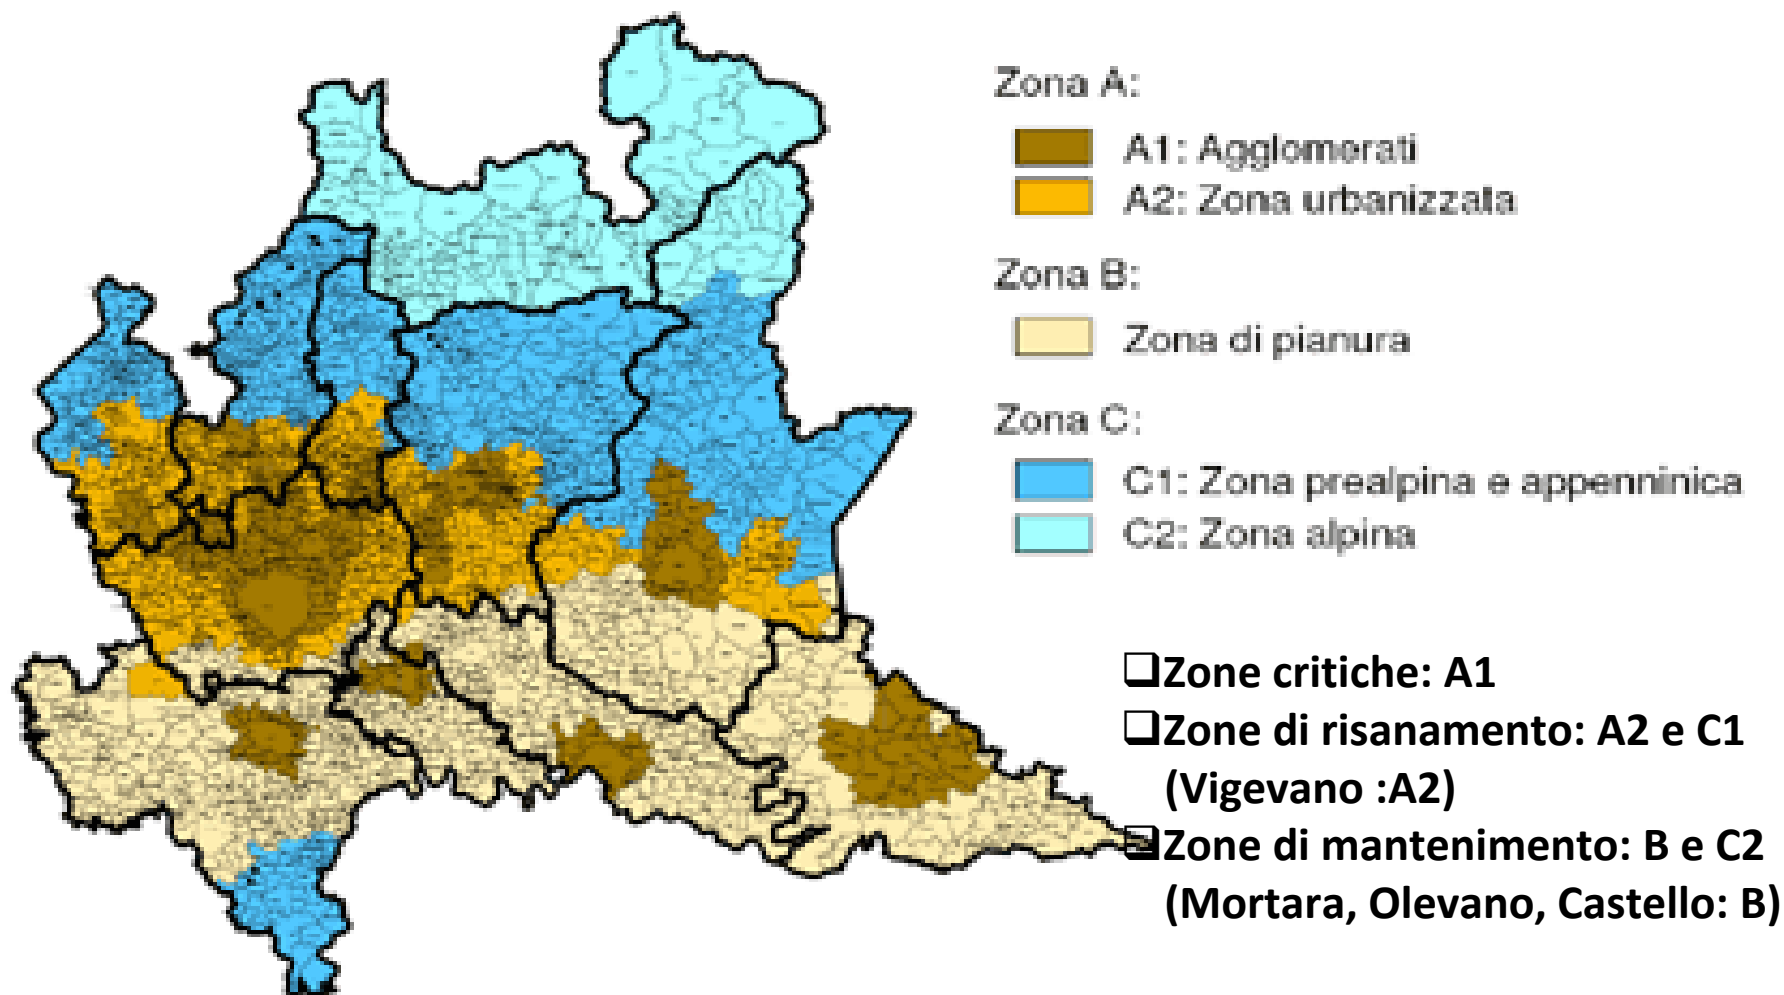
Zona A:

A1: Agglomerati
A2: Zona urbanizzata

Zona B:

Zona di pianura

Zona C:

C1: Zona prealpina e appenninica
C2: Zona alpina

❑Zone critiche: A1
❑Zone di risanamento: A2 e C1 (Vigevano :A2)
❑Zone di mantenimento: B e C2 (Mortara, Olevano, Castello: B)